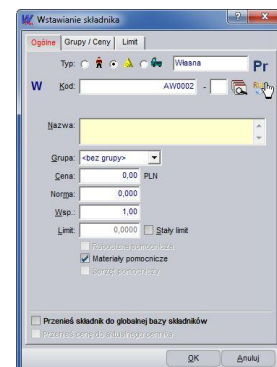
Wstawianie składnika

Ogólne | Grupy / Ceny | Limit

Typ: Własna Pr

W Kod: AW0002 -

Nazwa:

Grupa: <bez grupy>

Cena: 0,00 PLN

Norma: 0,000

Wsp.: 1,00

Limit: 0,0000 Stały limit

Robocizna pomocnicza

Materiały pomocnicze

Sprzęt pomocniczy

Przenieś składnik do globalnej bazy składników

Przenieś także do aktualnego cennika

OK Anuluj